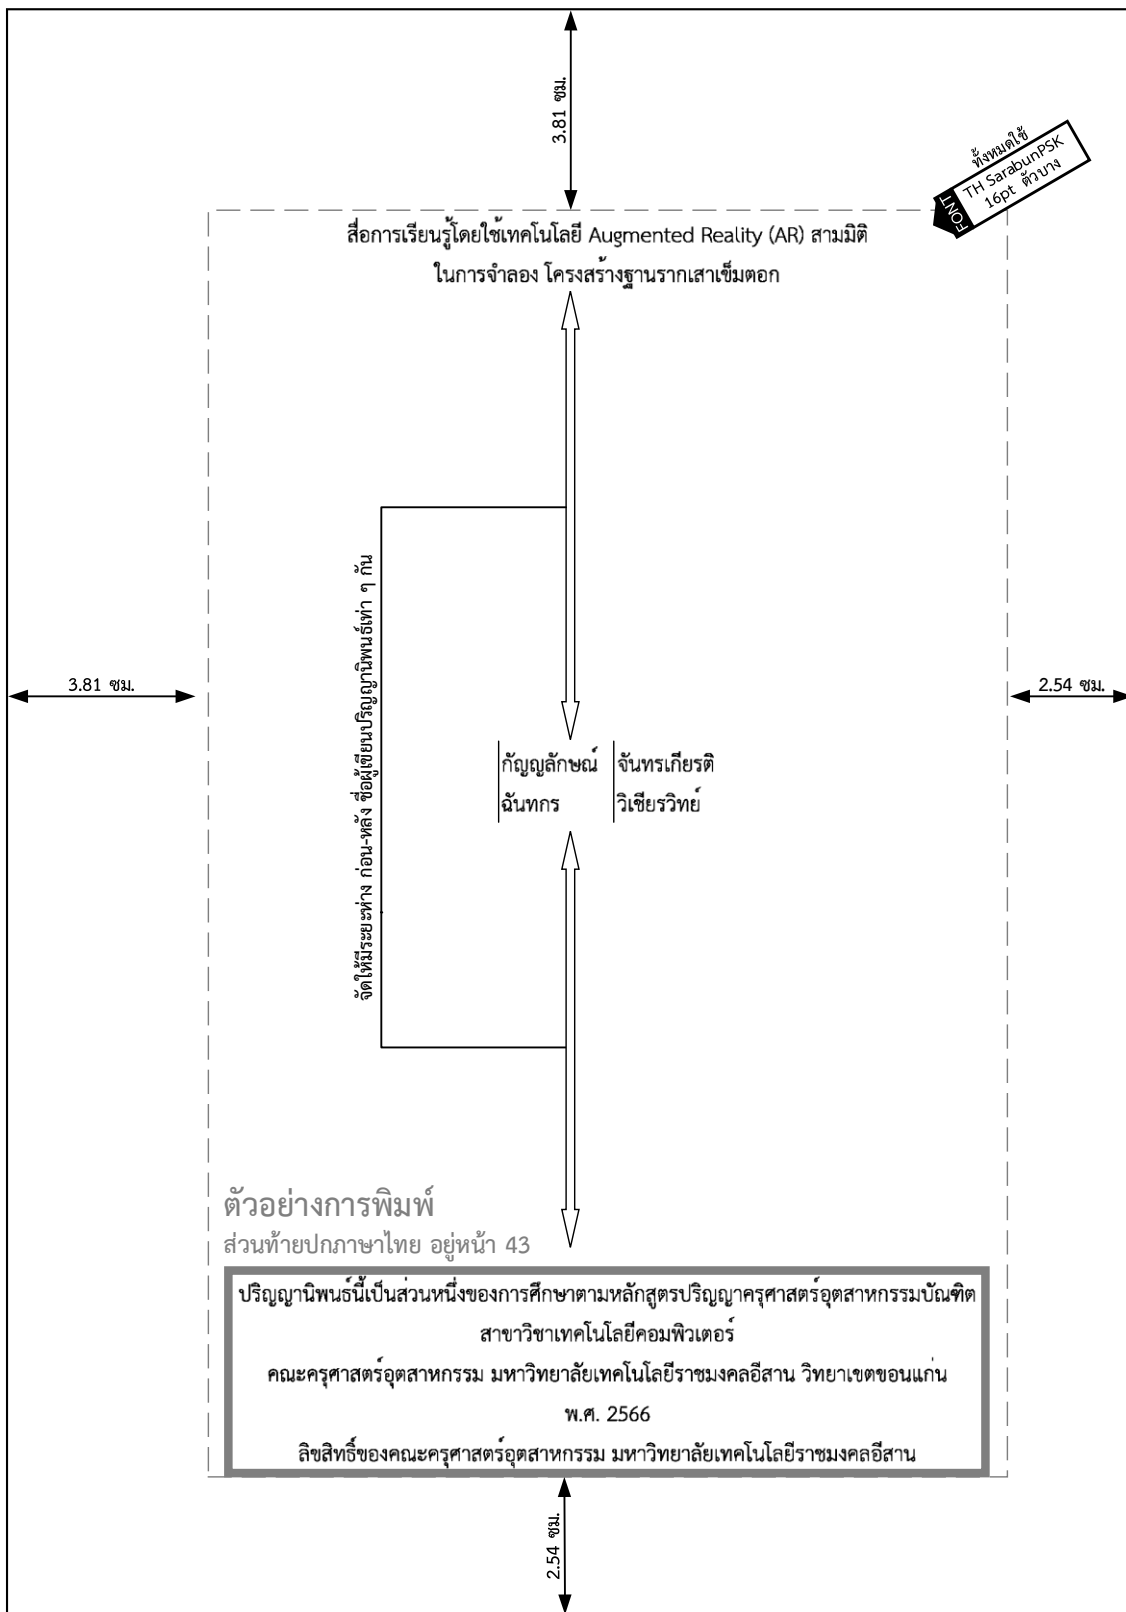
3.81 ซม.

ทั้งหมดใช้
FONT
TH SarabunPSK
16pt ตัวบาง

สื่อการเรียนรู้โดยใช้เทคโนโลยี Augmented Reality (AR) สามมิติ
ในการจำลอง โครงสร้างฐานรากเสาเข็มตอก

จัดให้มีระยะห่าง ก่อน-หลัง ชื่อผู้เขียนปริญญานิพนธ์เท่า ๆ กัน

3.81 ซม.

2.54 ซม.

| กัญญลักษณ์ | จันทรเกียรติ |
|---|---|
| ฉันทกร | วิเชียรวิทย์ |

ตัวอย่างการพิมพ์
ส่วนท้ายปกภาษาไทย อยู่หน้า 43

ปริญญานิพนธ์นี้เป็นส่วนหนึ่งของการศึกษาตามหลักสูตรปริญญาครุศาสตร์อุตสาหกรรมบัณฑิต
สาขาวิชาเทคโนโลยีคอมพิวเตอร์
คณะครุศาสตร์อุตสาหกรรม มหาวิทยาลัยเทคโนโลยีราชมงคลอีสาน วิทยาเขตขอนแก่น
พ.ศ. 2566
ลิขสิทธิ์ของคณะครุศาสตร์อุตสาหกรรม มหาวิทยาลัยเทคโนโลยีราชมงคลอีสาน

2.54 ซม.